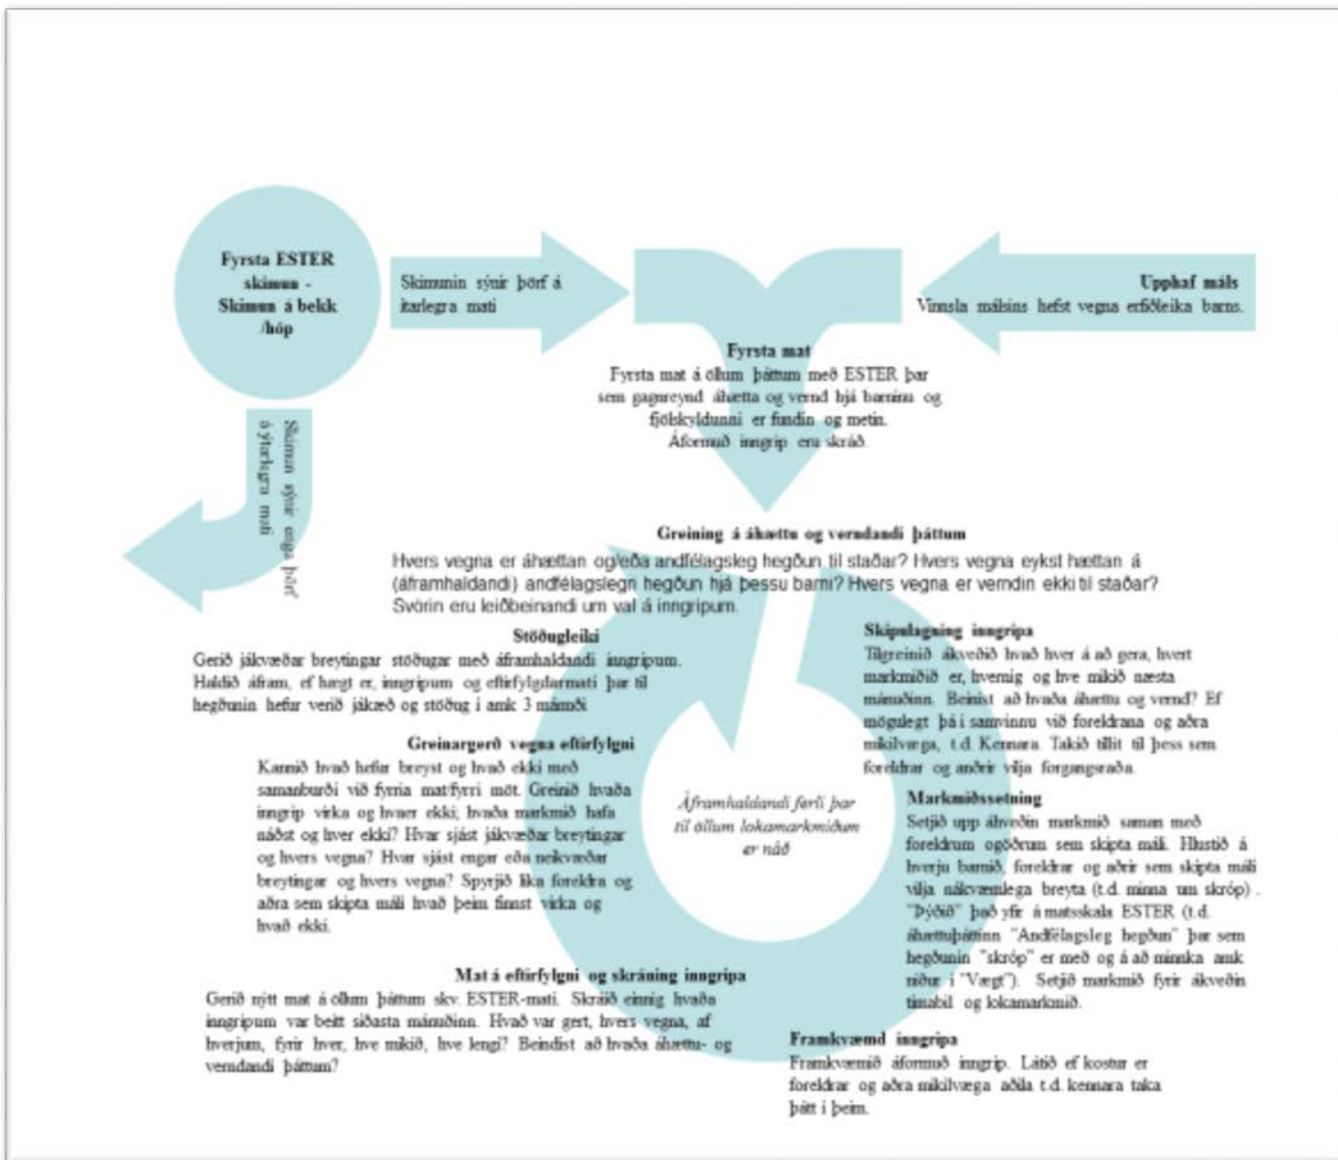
Fyrsta ESTER skimun - Skimun á bekk /hóp

Skimunin sýnir þörf á ítarlegra mati

Upphaf máls
Vinnsla málsins hefst vegna erfiðleika barns.

Skimun sýnir enga þörf á ítarlegra mati

Fyrsta mat
Fyrsta mat á öllum þáttum með ESTER þar sem gagnreynd áhætta og vernd hjá barninu og fjölskyldunni er fundin og metin. Áformuð inngrip eru skráð.

Greining á áhættu og verndandi þáttum
Hvers vegna er áhættan og/eða andfélagsleg hegðun til staðar? Hvers vegna eykst hættan á (áframhaldandi) andfélagslegri hegðun hjá þessu barni? Hvers vegna er verndin ekki til staðar? Svörin eru leiðbeinandi um val á inngripum.

Stöðugleiki
Gerið jákvæðar breytingar stöðugar með áframhaldandi inngripum. Haldið áfram, ef hægt er, inngripum og eftirfylgdarmati þar til hegðunin hefur verið jákvæð og stöðug í amk 3 mánuði

Skipulagning inngripa
Tilgreinið ákveðið hvað hver á að gera, hvert markmiðið er, hvernig og hve mikið næsta mánuðinn. Beinist að hvaða áhættu og vernd? Ef mögulegt þá í samvinnu við foreldrana og aðra mikilvæga, t.d. Kennara. Takið tillit til þess sem foreldrar og aðrir vilja forgangsraða.

Greinargerð vegna eftirfylgni
Kannið hvað hefur breyst og hvað ekki með samanburði við fyrra mat/fyrri möt. Greinið hvaða inngrip virka og hver ekki; hvaða markmið hafa náðst og hver ekki? Hvar sjást jákvæðar breytingar og hvers vegna? Hvar sjást engar eða neikvæðar breytingar og hvers vegna? Spyrjið líka foreldra og aðra sem skipta máli hvað þeim finnst virka og hvað ekki.

Áframhaldandi ferli þar til öllum lokamarkmiðum er náð

Markmiðssetning
Setjið upp ákveðin markmið saman með foreldrum og öðrum sem skipta máli. Hlustið á hverju barnið, foreldrar og aðrir sem skipta máli vilja nákvæmlega breyta (t.d. minna um skróp). "Þýðið" það yfir á matsskala ESTER (t.d. áhættuþáttinn "Andfélagsleg hegðun" þar sem hegðunin "skróp" er með og á að minnka amk niður í "Vægt"). Setjið markmið fyrir ákveðin tímabil og lokamarkmið.

Mat á eftirfylgni og skráning inngripa
Gerið nýtt mat á öllum þáttum skv. ESTER-mati. Skráið einnig hvaða inngripum var beitt síðasta mánuðinn. Hvað var gert, hvers vegna, af hverjum, fyrir hver, hve mikið, hve lengi? Beindist að hvaða áhættu- og verndandi þáttum?

Framkvæmd inngripa
Framkvæmið áformuð inngrip. Látið ef kostur er foreldrar og aðra mikilvæga aðila t.d. kennara taka þátt í þeim.